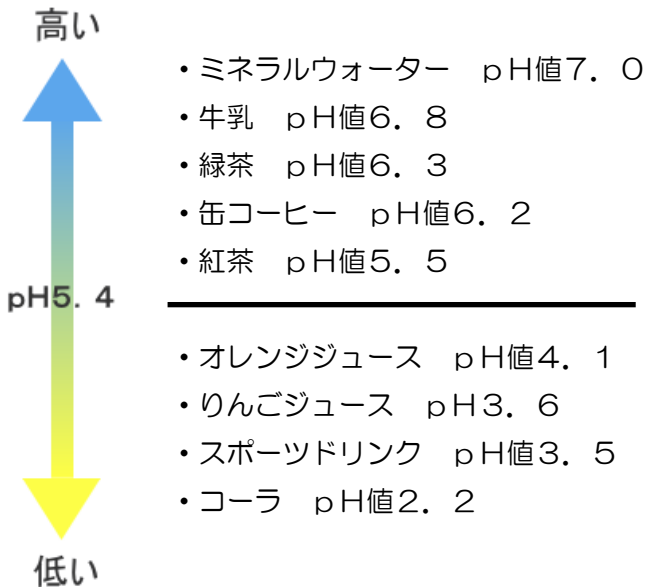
高い

pH5．4

低い

・ミネラルウォーター　ｐＨ値７．０
・牛乳　ｐＨ値６．８
・緑茶　ｐＨ値６．３
・缶コーヒー　ｐＨ値６．２
・紅茶　ｐＨ値５．５

・オレンジジュース　ｐＨ値４．１
・りんごジュース　ｐＨ３．６
・スポーツドリンク　ｐＨ値３．５
・コーラ　ｐＨ値２．２